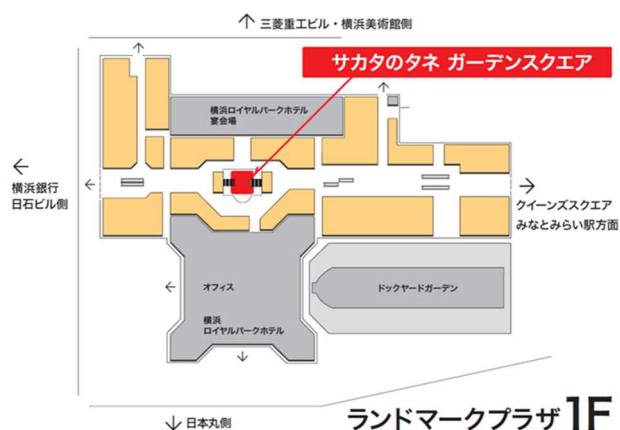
↑ 三菱重工ビル・横浜美術館側

サカタのタネ ガーデンスクエア

横浜ロイヤルパークホテル
宴会場

←
横浜銀行
日石ビル側

→
クイーンズスクエア
みなとみらい駅方面

オフィス

横浜
ロイヤルパークホテル

ドックヤードガーデン

↓ 日本丸側

ランドマークプラザ 1F